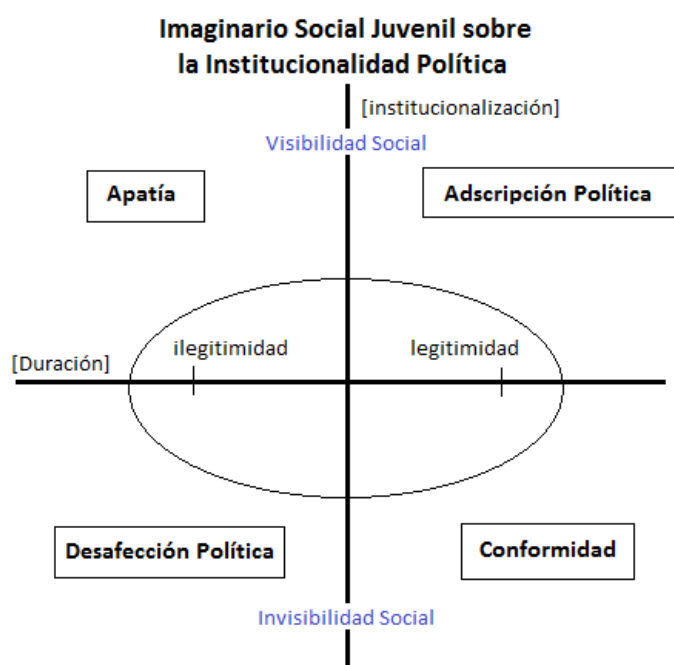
Imaginario Social Juvenil sobre la Institucionalidad Política

[institucionalización]

Visibilidad Social

Apatía

Adscripción Política

[Duración]

ilegitimidad

legitimidad

Desafección Política

Conformidad

Invisibilidad Social